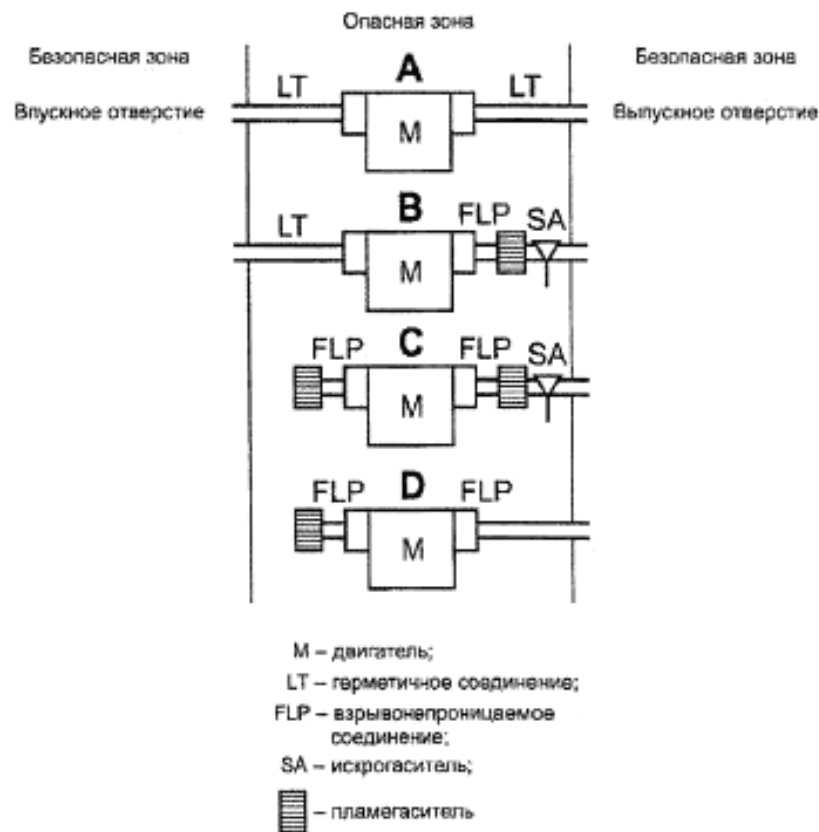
Опасная зона

Безопасная зона

Впускное отверстие

Безопасная зона

Выпускное отверстие

LT A LT

M

LT B FLP SA

M

FLP C FLP SA

M

FLP D FLP

M

M – двигатель;

LT – герметичное соединение;

FLP – взрывонепроницаемое соединение;

SA – искрогаситель;

– пламегаситель